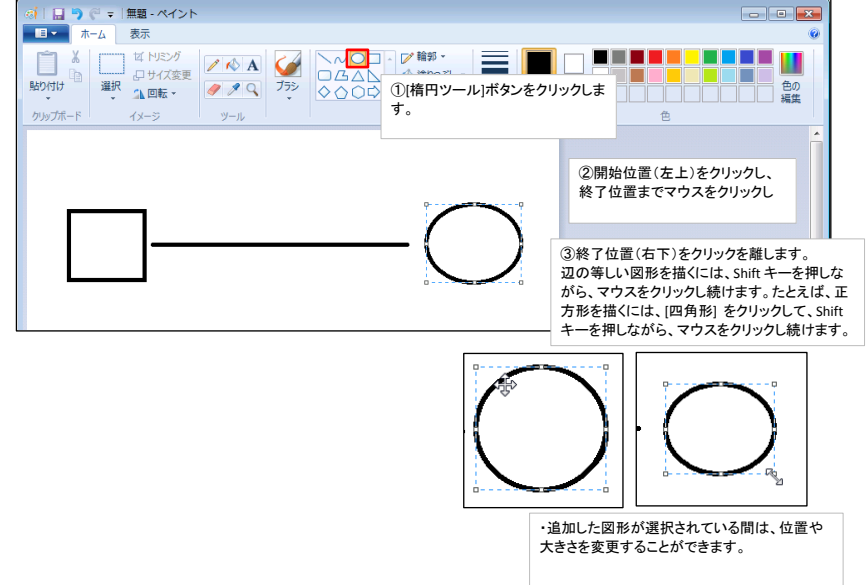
無題 - ペイント

ホーム　表示

貼り付け　選択　トリミング　サイズ変更　回転　ブラシ　輪郭　塗りつぶし　色の編集

クリップボード　イメージ　ツール　色

①[楕円ツール]ボタンをクリックします。

②開始位置(左上)をクリックし、終了位置までマウスをクリックし

③終了位置(右下)をクリックを離します。
辺の等しい図形を描くには、Shift キーを押しながら、マウスをクリックし続けます。たとえば、正方形を描くには、[四角形] をクリックして、Shift キーを押しながら、マウスをクリックし続けます。

・追加した図形が選択されている間は、位置や大きさを変更することができます。